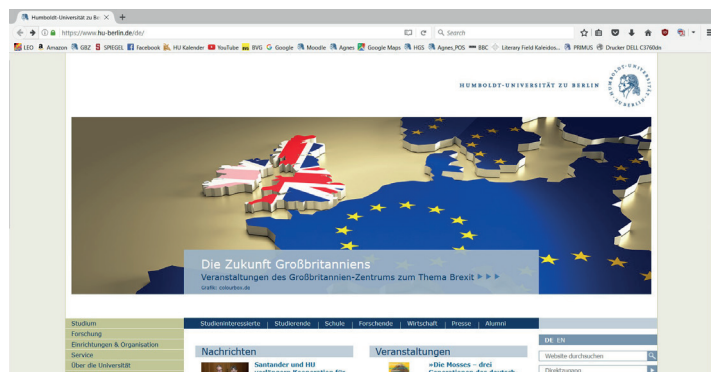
Humboldt-Universität zu Be ×
https://www.hu-berlin.de/de/
Search
LEO Amazon GBZ SPIEGEL Facebook HU Kalender YouTube BVG Google Moodle Agnes Google Maps HGS Agnes_POS BBC Literary Field Kaleidos... PRIMUS Drucker DELL C3760dn
HUMBOLDT-UNIVERSITÄT ZU BERLIN
Die Zukunft Großbritanniens
Veranstaltungen des Großbritannien-Zentrums zum Thema Brexit ▸▸▸
Grafik: colourbox.de
Studium
Forschung
Einrichtungen & Organisation
Service
Über die Universität
Studieninteressierte | Studierende | Schule | Forschende | Wirtschaft | Presse | Alumni
Nachrichten
Santander und HU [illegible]
Veranstaltungen
»Die Mosses – drei Generationen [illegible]
DE EN
Website durchsuchen
Direktzugang